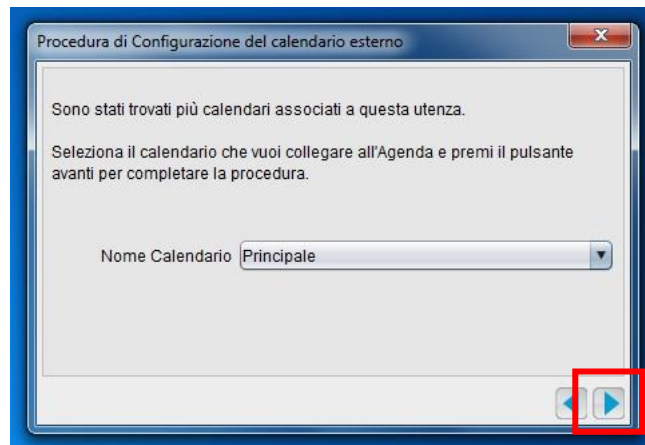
Procedura di Configurazione del calendario esterno

Sono stati trovati più calendari associati a questa utenza.

Seleziona il calendario che vuoi collegare all'Agenda e premi il pulsante avanti per completare la procedura.

Nome Calendario Principale